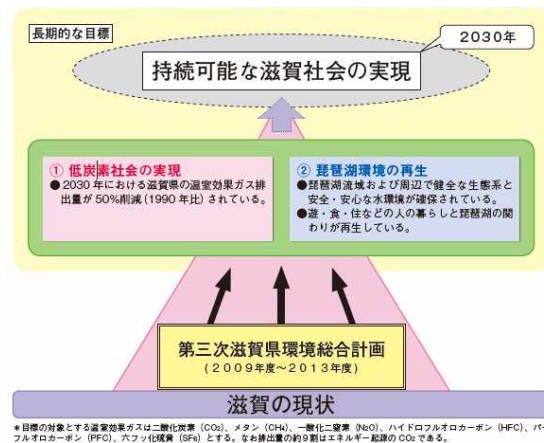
長期的な目標

2030年

持続可能な滋賀社会の実現

① 低炭素社会の実現
● 2030 年における滋賀県の温室効果ガス排出量が 50%削減（1990 年比）されている。

② 琵琶湖環境の再生
●琵琶湖流域および周辺で健全な生態系と安全・安心な水環境が確保されている。
●遊・食・住などの人の暮らしと琵琶湖の関わりが再生している。

第三次滋賀県環境総合計画
（２００９年度～２０１３年度）

滋賀の現状

＊目標の対象とする温室効果ガスは二酸化炭素（$CO_2$）、メタン（$CH_4$）、一酸化二窒素（$N_2O$）、ハイドロフルオロカーボン（HFC）、パーフルオロカーボン（PFC）、六フッ化硫黄（$SF_6$）とする。なお排出量の約９割はエネルギー起源の $CO_2$ である。